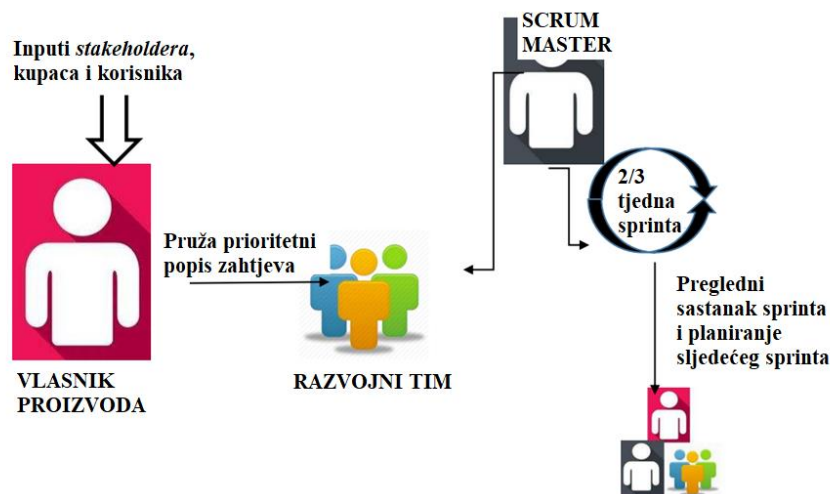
Inputi *stakeholdera*, kupaca i korisnika

SCRUM MASTER

Pruža prioritetni popis zahtjeva

2/3 tjedna sprinta

Pregledni sastanak sprinta i planiranje sljedećeg sprinta

VLASNIK PROIZVODA

RAZVOJNI TIM